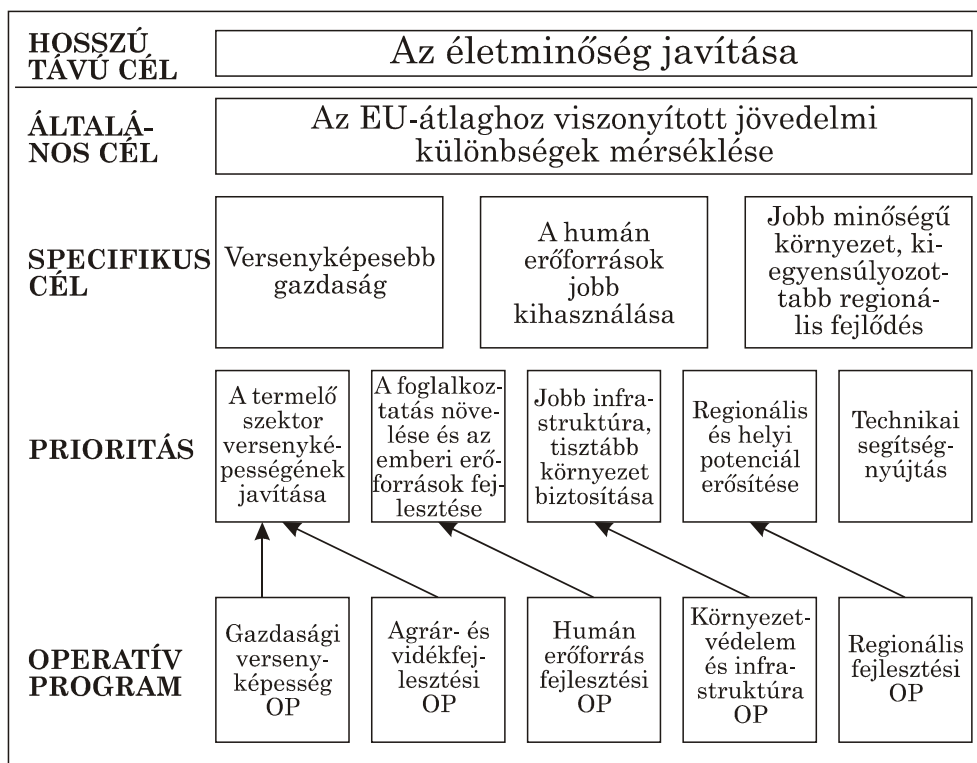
HOSSZÚ TÁVÚ CÉL

Az életminőség javítása

ÁLTALÁNOS CÉL

Az EU-átlaghoz viszonyított jövedelmi különbségek mérséklése

SPECIFIKUS CÉL

Versenyképesebb gazdaság

A humán erőforrások jobb kihasználása

Jobb minőségű környezet, kiegyensúlyozottabb regionális fejlődés

PRIORITÁS

A termelő szektor versenyképességének javítása

A foglalkoztatás növelése és az emberi erőforrások fejlesztése

Jobb infrastruktúra, tisztább környezet biztosítása

Regionális és helyi potenciál erősítése

Technikai segítségnyújtás

OPERATÍV PROGRAM

Gazdasági versenyképesség OP

Agrár- és vidékfejlesztési OP

Humán erőforrás fejlesztési OP

Környezetvédelem és infrastruktúra OP

Regionális fejlesztési OP